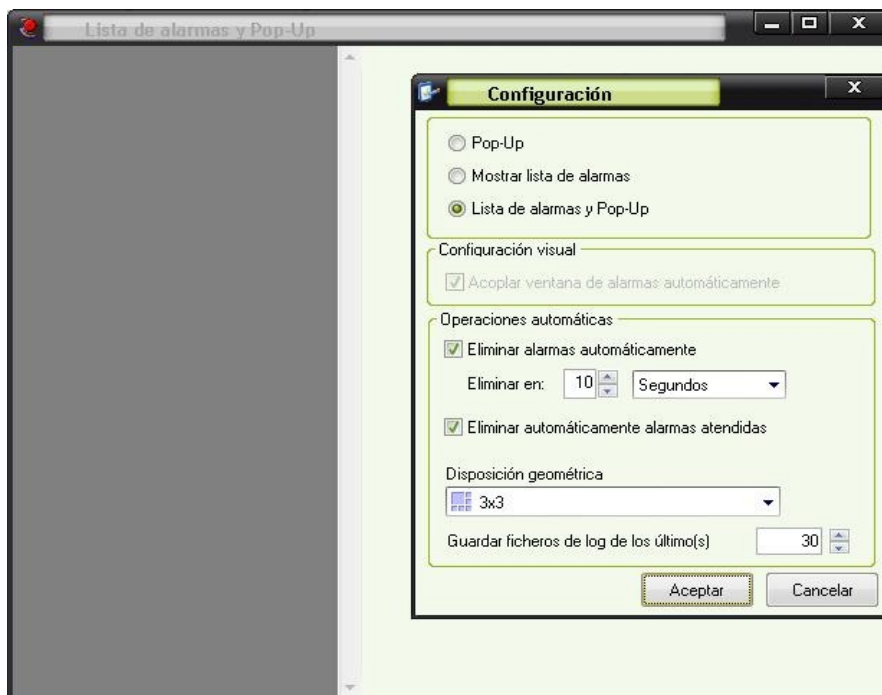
Lista de alarmas y Pop-Up

Configuración

Pop-Up

Mostrar lista de alarmas

Lista de alarmas y Pop-Up

Configuración visual

Acoplar ventana de alarmas automáticamente

Operaciones automáticas

Eliminar alarmas automáticamente

Eliminar en: 10 Segundos

Eliminar automáticamente alarmas atendidas

Disposición geométrica

3x3

Guardar ficheros de log de los último(s) 30

Aceptar

Cancelar